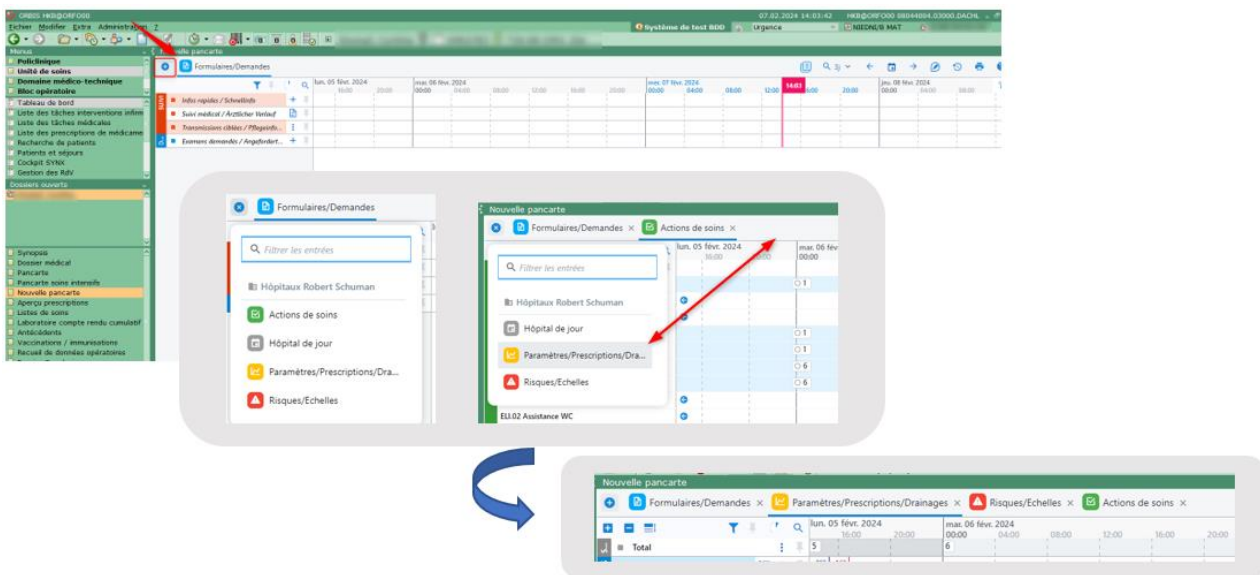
ORBIS HKB@ORFOO
Fichier Modifier Extra Administration ?
07.02.2024 14:03:42 HKB@ORFOO
Système de test BDD
Urgence
NEONLB MAT
Menus
Policlinique
Unité de soins
Domaine médico-technique
Bloc opératoire
Tableau de bord
Liste des tâches interventions infirm
Liste des tâches médicales
Liste des prescriptions de médicame
Recherche de patients
Patients et séjours
Cockpit SYNX
Gestion des RdV
Dossiers ouverts
Synopsis
Dossier médical
Pancarte
Pancarte soins intensifs
Nouvelle pancarte
Aperçu prescriptions
Listes de soins
Laboratoire compte rendu cumulatif
Antécédents
Vaccinations / immunisations
Recueil de données opératoires
Nouvelle pancarte
Formulaires/Demandes
lun. 05 févr. 2024
mar. 06 févr. 2024
mer. 07 févr. 2024
jeu. 08 févr. 2024
16:00 20:00 00:00 04:00 08:00 12:00 16:00 20:00 00:00 04:00 08:00 12:00 14:03 16:00 20:00 00:00 04:00 08:00
Infos rapides / Schnellinfo
Suivi médical / Ärztlicher Verlauf
Transmissions ciblées / Pflegeinfo...
Examens demandés / Angeforderte...

Formulaires/Demandes
Filtrer les entrées
Hôpitaux Robert Schuman
Actions de soins
Hôpital de jour
Paramètres/Prescriptions/Dra...
Risques/Echelles

Nouvelle pancarte
Formulaires/Demandes ×
Actions de soins ×
lun. 05 févr. 2024
16:00
mar. 06 févr
00:00
Filtrer les entrées
Hôpitaux Robert Schuman
Hôpital de jour
Paramètres/Prescriptions/Dra...
Risques/Echelles
ELI.02 Assistance WC
1
1
1
6
6

Nouvelle pancarte
Formulaires/Demandes ×
Paramètres/Prescriptions/Drainages ×
Risques/Echelles ×
Actions de soins ×
lun. 05 févr. 2024
16:00 20:00
mar. 06 févr. 2024
00:00 04:00 08:00 12:00 16:00 20:00
Total
5
6